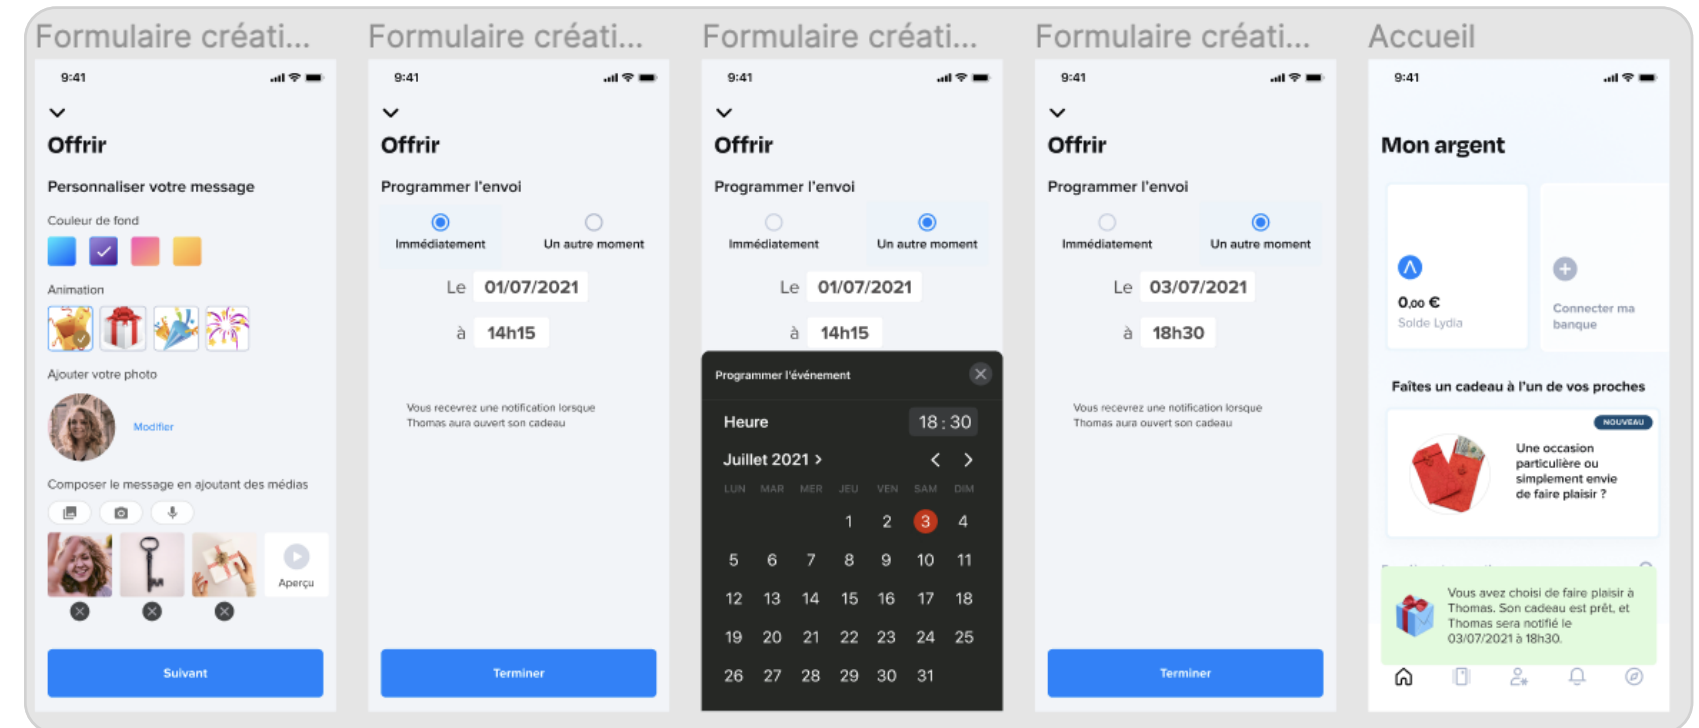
Formulaire créati...

9:41

Offrir

Personnaliser votre message

Couleur de fond

Animation

Ajouter votre photo

Modifier

Composer le message en ajoutant des médias

Aperçu

Suivant

Formulaire créati...

9:41

Offrir

Programmer l'envoi

Immédiatement

Un autre moment

Le 01/07/2021

à 14h15

Vous recevrez une notification lorsque Thomas aura ouvert son cadeau

Terminer

Formulaire créati...

9:41

Offrir

Programmer l'envoi

Immédiatement

Un autre moment

Le 01/07/2021

à 14h15

Programmer l'événement

Heure 18 : 30

Juillet 2021 >

| LUN | MAR | MER | JEU | VEN | SAM | DIM |
|---|---|---|---|---|---|---|
| | | | 1 | 2 | 3 | 4 |
| 5 | 6 | 7 | 8 | 9 | 10 | 11 |
| 12 | 13 | 14 | 15 | 16 | 17 | 18 |
| 19 | 20 | 21 | 22 | 23 | 24 | 25 |
| 26 | 27 | 28 | 29 | 30 | 31 | |

Formulaire créati...

9:41

Offrir

Programmer l'envoi

Immédiatement

Un autre moment

Le 03/07/2021

à 18h30

Vous recevrez une notification lorsque Thomas aura ouvert son cadeau

Terminer

Accueil

9:41

Mon argent

0,00 €

Solde Lydia

Connecter ma banque

Faites un cadeau à l'un de vos proches

NOUVEAU

Une occasion particulière ou simplement envie de faire plaisir ?

Vous avez choisi de faire plaisir à Thomas. Son cadeau est prêt, et Thomas sera notifié le 03/07/2021 à 18h30.